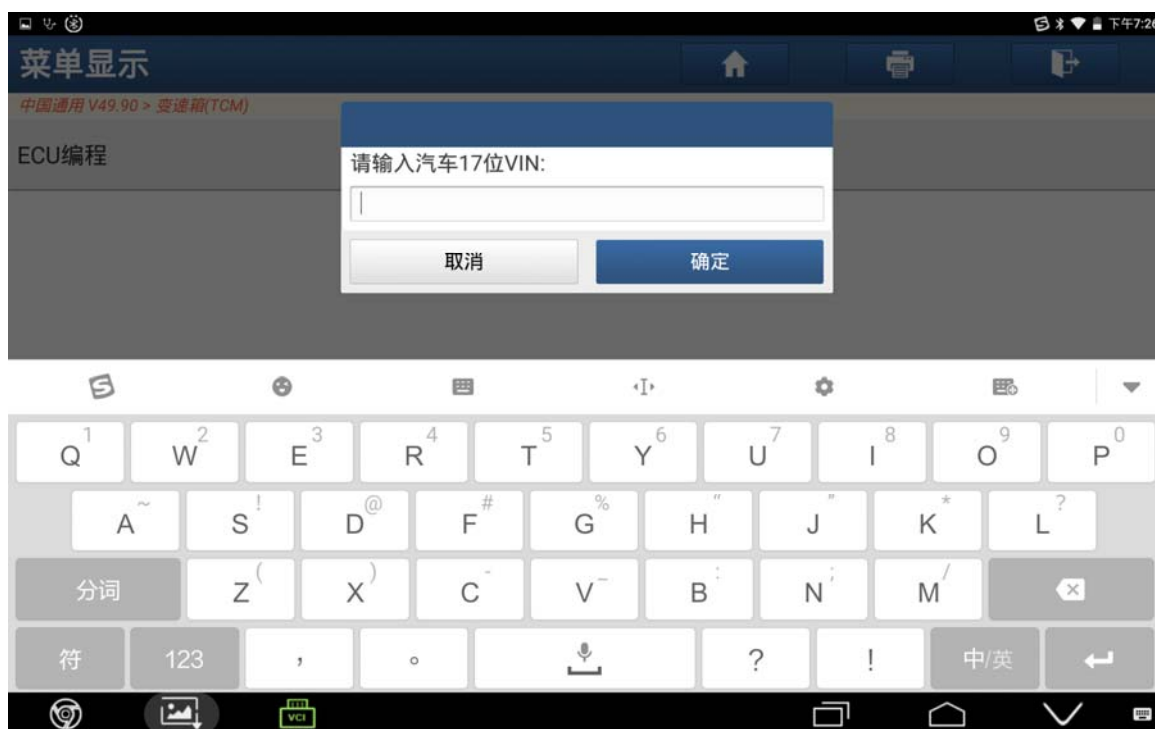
下午7:26

菜单显示

中国通用 V49.90 > 变速箱(TCM)

ECU编程

请输入汽车17位VIN:

取消

确定

Q 1 W 2 E 3 R 4 T 5 Y 6 U 7 I 8 O 9 P 0

A ~ S ! D @ F # G % H " J " K * L ?

分词 Z ( X ) C - V _ B : N ; M /

符 123 , 。 ? ! 中/英

VCI